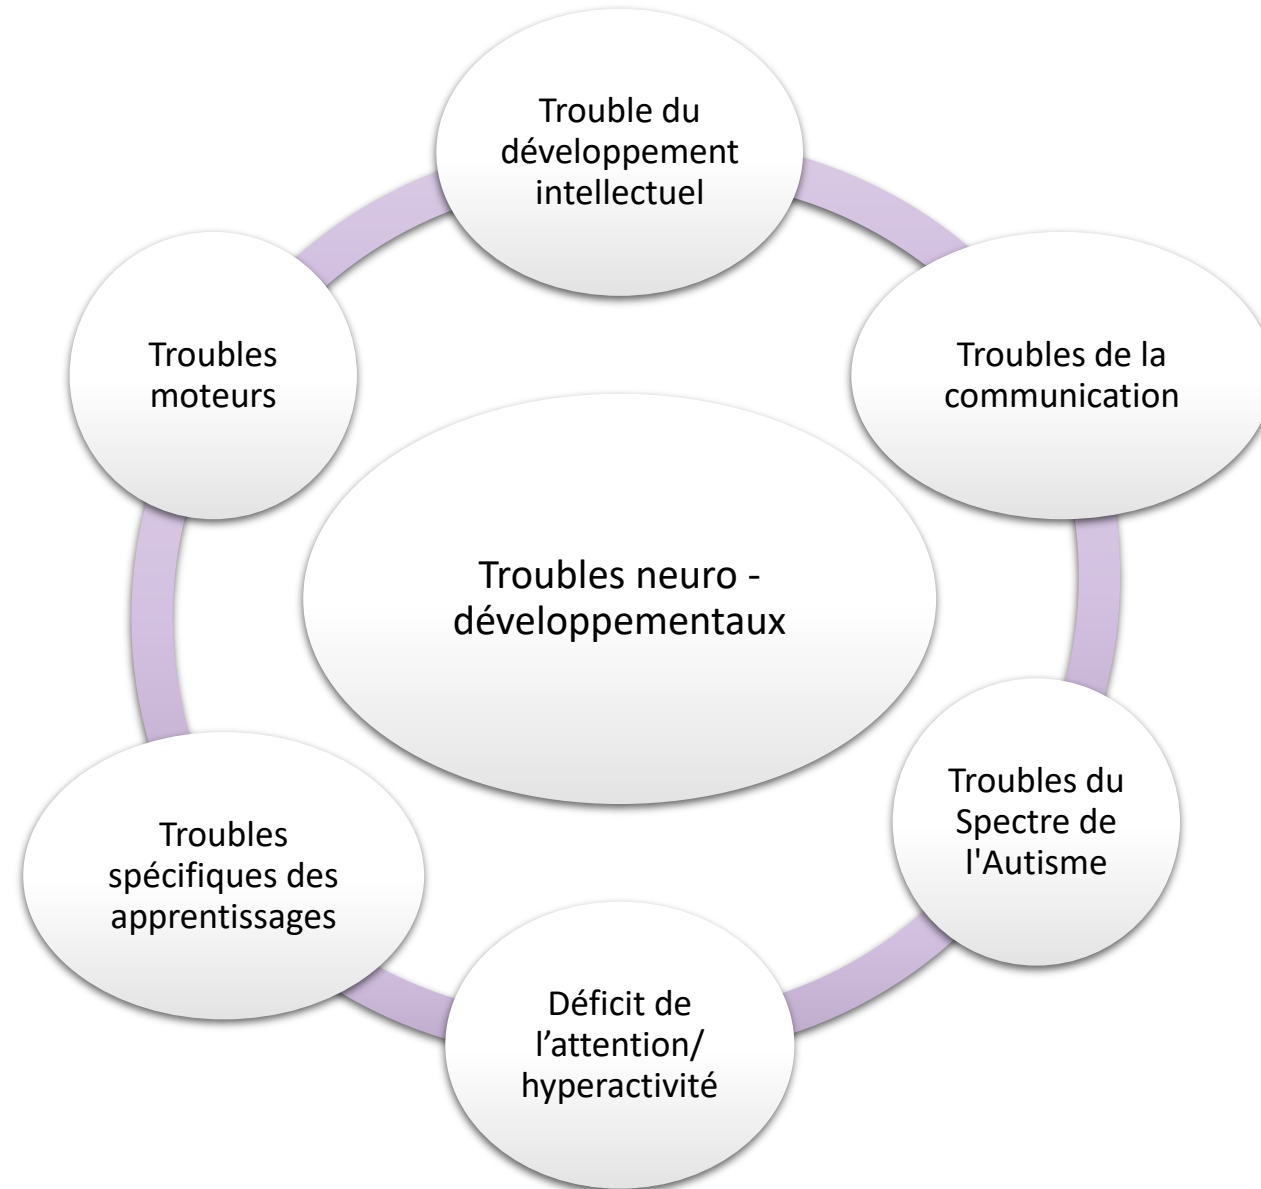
Trouble du développement intellectuel

Troubles de la communication

Troubles du Spectre de l'Autisme

Déficit de l’attention/ hyperactivité

Troubles spécifiques des apprentissages

Troubles moteurs

Troubles neuro - développementaux